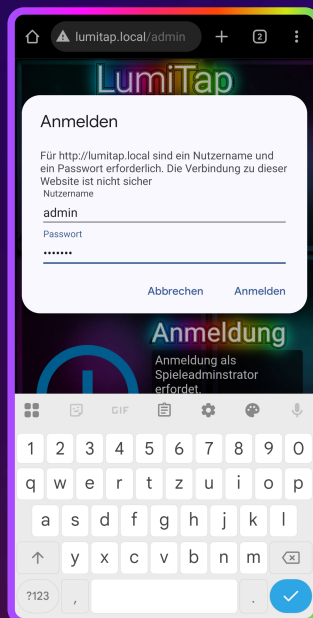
lumitap.local/admin

2

LumiTap

Anmelden

Für http://lumitap.local sind ein Nutzername und ein Passwort erforderlich. Die Verbindung zu dieser Website ist nicht sicher

Nutzername
admin

Passwort
••••••••

Abbrechen Anmelden

Anmeldung

Anmeldung als Spieleadminstrator erfordet.

GIF

1 2 3 4 5 6 7 8 9 0
q w e r t z u i o p
a s d f g h j k l
y x c v b n m
?123 , .